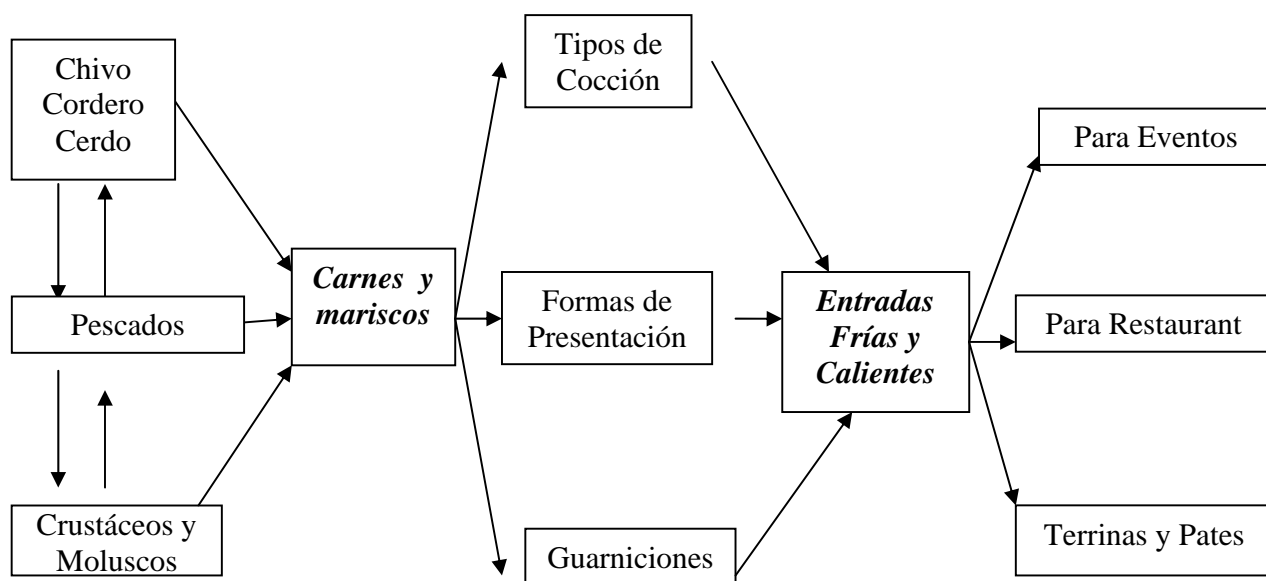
Chivo
Cordero
Cerdo

Pescados

Crustáceos y
Moluscos

*Carnes y mariscos*

Tipos de
Cocción

Formas de
Presentación

Guarniciones

*Entradas Frías y Calientes*

Para Eventos

Para Restaurant

Terrinas y Pates